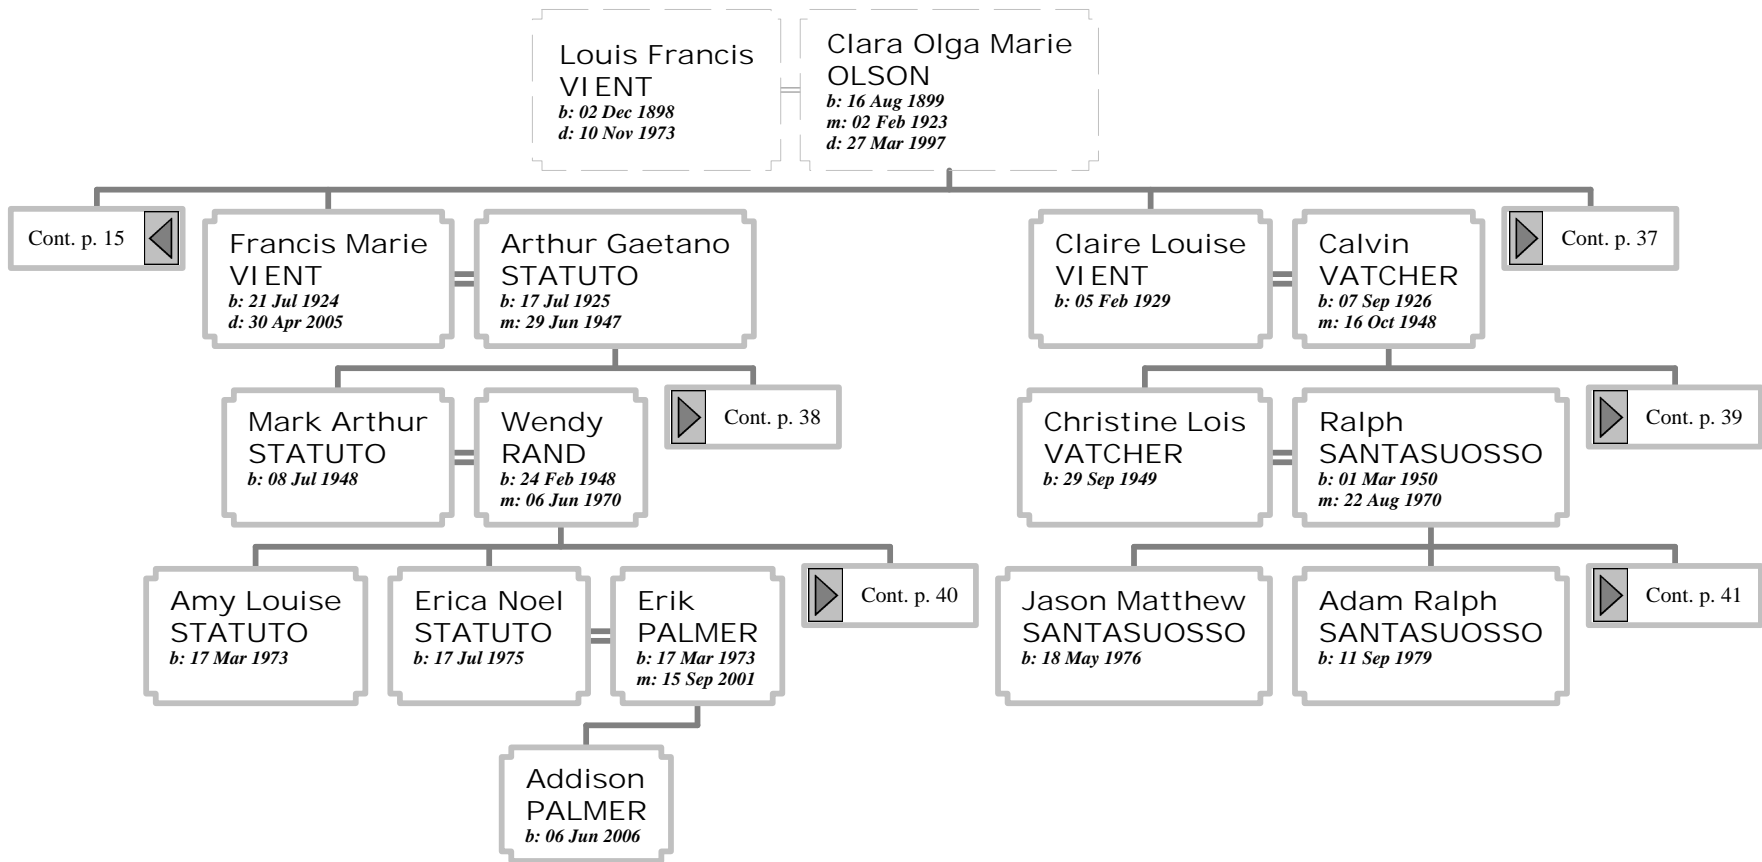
Louis Francis VIENT
b: 02 Dec 1898
d: 10 Nov 1973

Clara Olga Marie OLSON
b: 16 Aug 1899
m: 02 Feb 1923
d: 27 Mar 1997

Cont. p. 15

Francis Marie VIENT
b: 21 Jul 1924
d: 30 Apr 2005

Arthur Gaetano STATUTO
b: 17 Jul 1925
m: 29 Jun 1947

Claire Louise VIENT
b: 05 Feb 1929

Calvin VATCHER
b: 07 Sep 1926
m: 16 Oct 1948

Cont. p. 37

Mark Arthur STATUTO
b: 08 Jul 1948

Wendy RAND
b: 24 Feb 1948
m: 06 Jun 1970

Cont. p. 38

Christine Lois VATCHER
b: 29 Sep 1949

Ralph SANTASUOSSO
b: 01 Mar 1950
m: 22 Aug 1970

Cont. p. 39

Amy Louise STATUTO
b: 17 Mar 1973

Erica Noel STATUTO
b: 17 Jul 1975

Erik PALMER
b: 17 Mar 1973
m: 15 Sep 2001

Cont. p. 40

Jason Matthew SANTASUOSSO
b: 18 May 1976

Adam Ralph SANTASUOSSO
b: 11 Sep 1979

Cont. p. 41

Addison PALMER
b: 06 Jun 2006